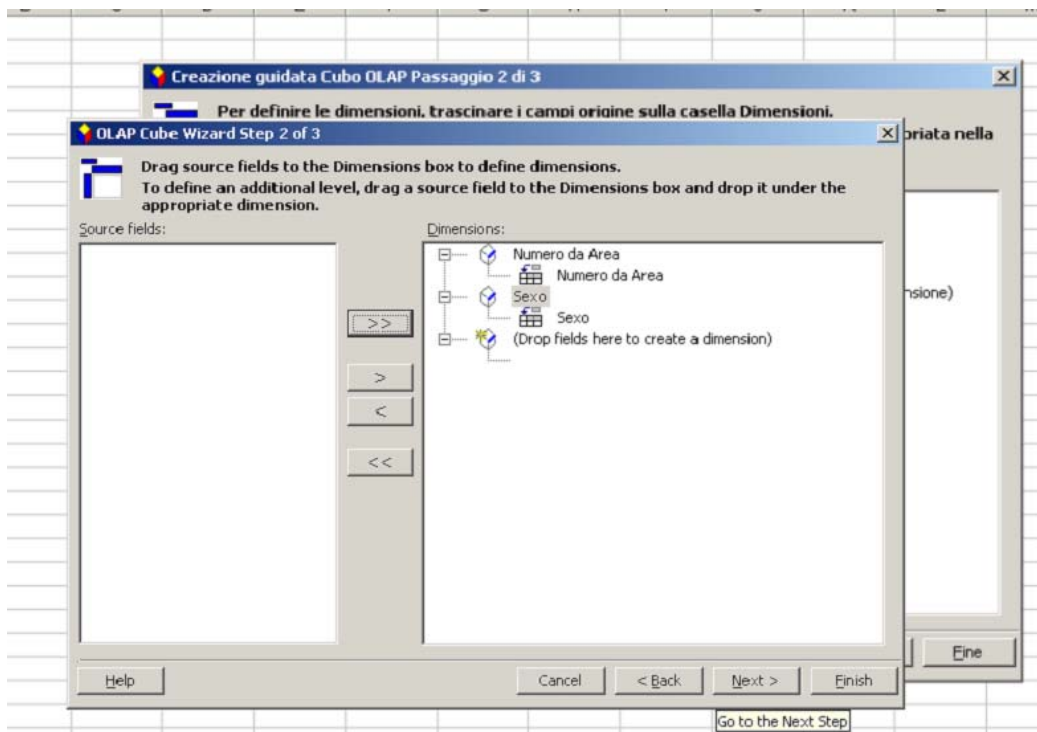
Creazione guidata Cubo OLAP Passaggio 2 di 3

Per definire le dimensioni, trascinare i campi origine sulla casella Dimensioni.

priata nella

nsione)

Fine

OLAP Cube Wizard Step 2 of 3

Drag source fields to the Dimensions box to define dimensions.
To define an additional level, drag a source field to the Dimensions box and drop it under the appropriate dimension.

Source fields:

Dimensions:

Numero da Area
Numero da Area
Sexo
Sexo
(Drop fields here to create a dimension)

>>
>
<
<<

Help

Cancel
< Back
Next >
Finish

Go to the Next Step